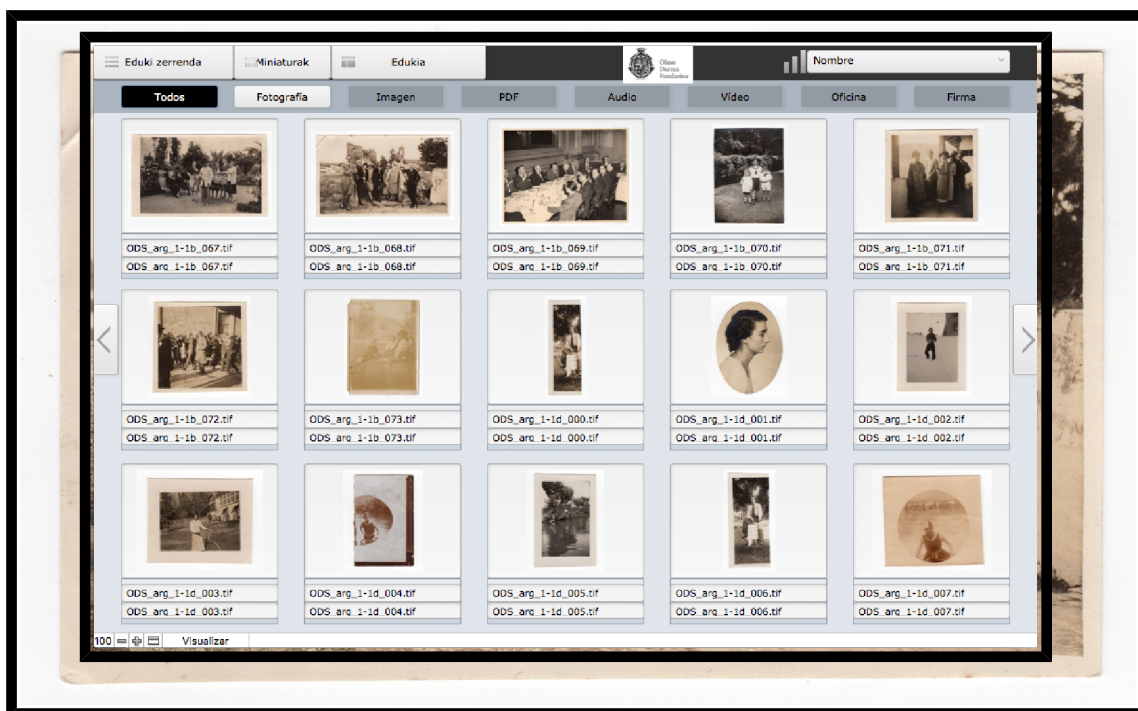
Eduki zerrenda | Miniaturak | Edukia

Olaso Dorrea Fundazioa

Nombre

Todos | Fotografía | Imagen | PDF | Audio | Vídeo | Oficina | Firma

ODS_arg_1-1b_067.tif
ODS_arg_1-1b_067.tif

ODS_arg_1-1b_068.tif
ODS_arg_1-1b_068.tif

ODS_arg_1-1b_069.tif
ODS_arg_1-1b_069.tif

ODS_arg_1-1b_070.tif
ODS_arg_1-1b_070.tif

ODS_arg_1-1b_071.tif
ODS_arg_1-1b_071.tif

ODS_arg_1-1b_072.tif
ODS_arg_1-1b_072.tif

ODS_arg_1-1b_073.tif
ODS_arg_1-1b_073.tif

ODS_arg_1-1d_000.tif
ODS_arg_1-1d_000.tif

ODS_arg_1-1d_001.tif
ODS_arg_1-1d_001.tif

ODS_arg_1-1d_002.tif
ODS_arg_1-1d_002.tif

ODS_arg_1-1d_003.tif
ODS_arg_1-1d_003.tif

ODS_arg_1-1d_004.tif
ODS_arg_1-1d_004.tif

ODS_arg_1-1d_005.tif
ODS_arg_1-1d_005.tif

ODS_arg_1-1d_006.tif
ODS_arg_1-1d_006.tif

ODS_arg_1-1d_007.tif
ODS_arg_1-1d_007.tif

100 Visualizar